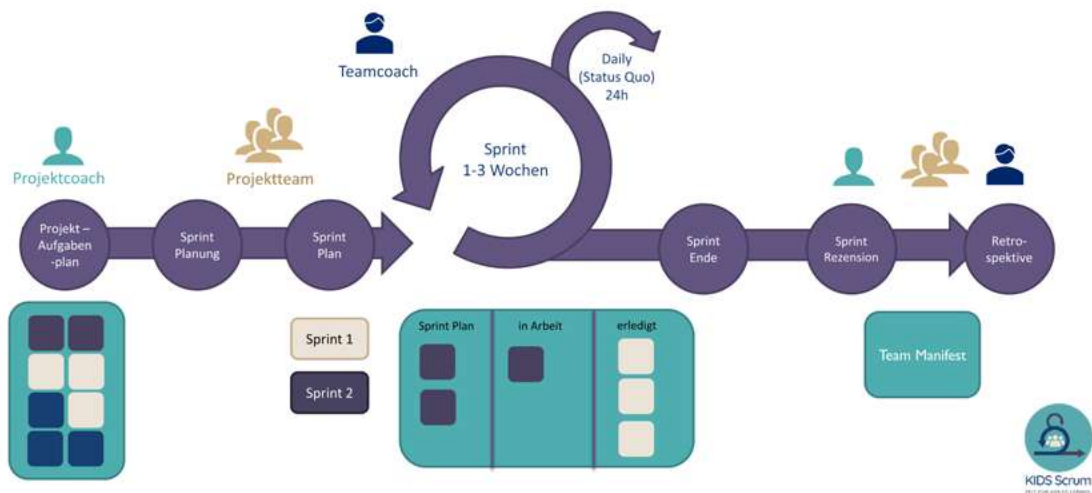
Teamcoach

Daily (Status Quo) 24h

Projektcoach

Projektteam

Sprint 1-3 Wochen

Projekt – Aufgaben -plan

Sprint Planung

Sprint Plan

Sprint Ende

Sprint Rezension

Retro-spektive

Sprint 1

Sprint 2

| Sprint Plan | in Arbeit | erledigt |
|---|---|---|

Team Manifest

KIDS Scrum